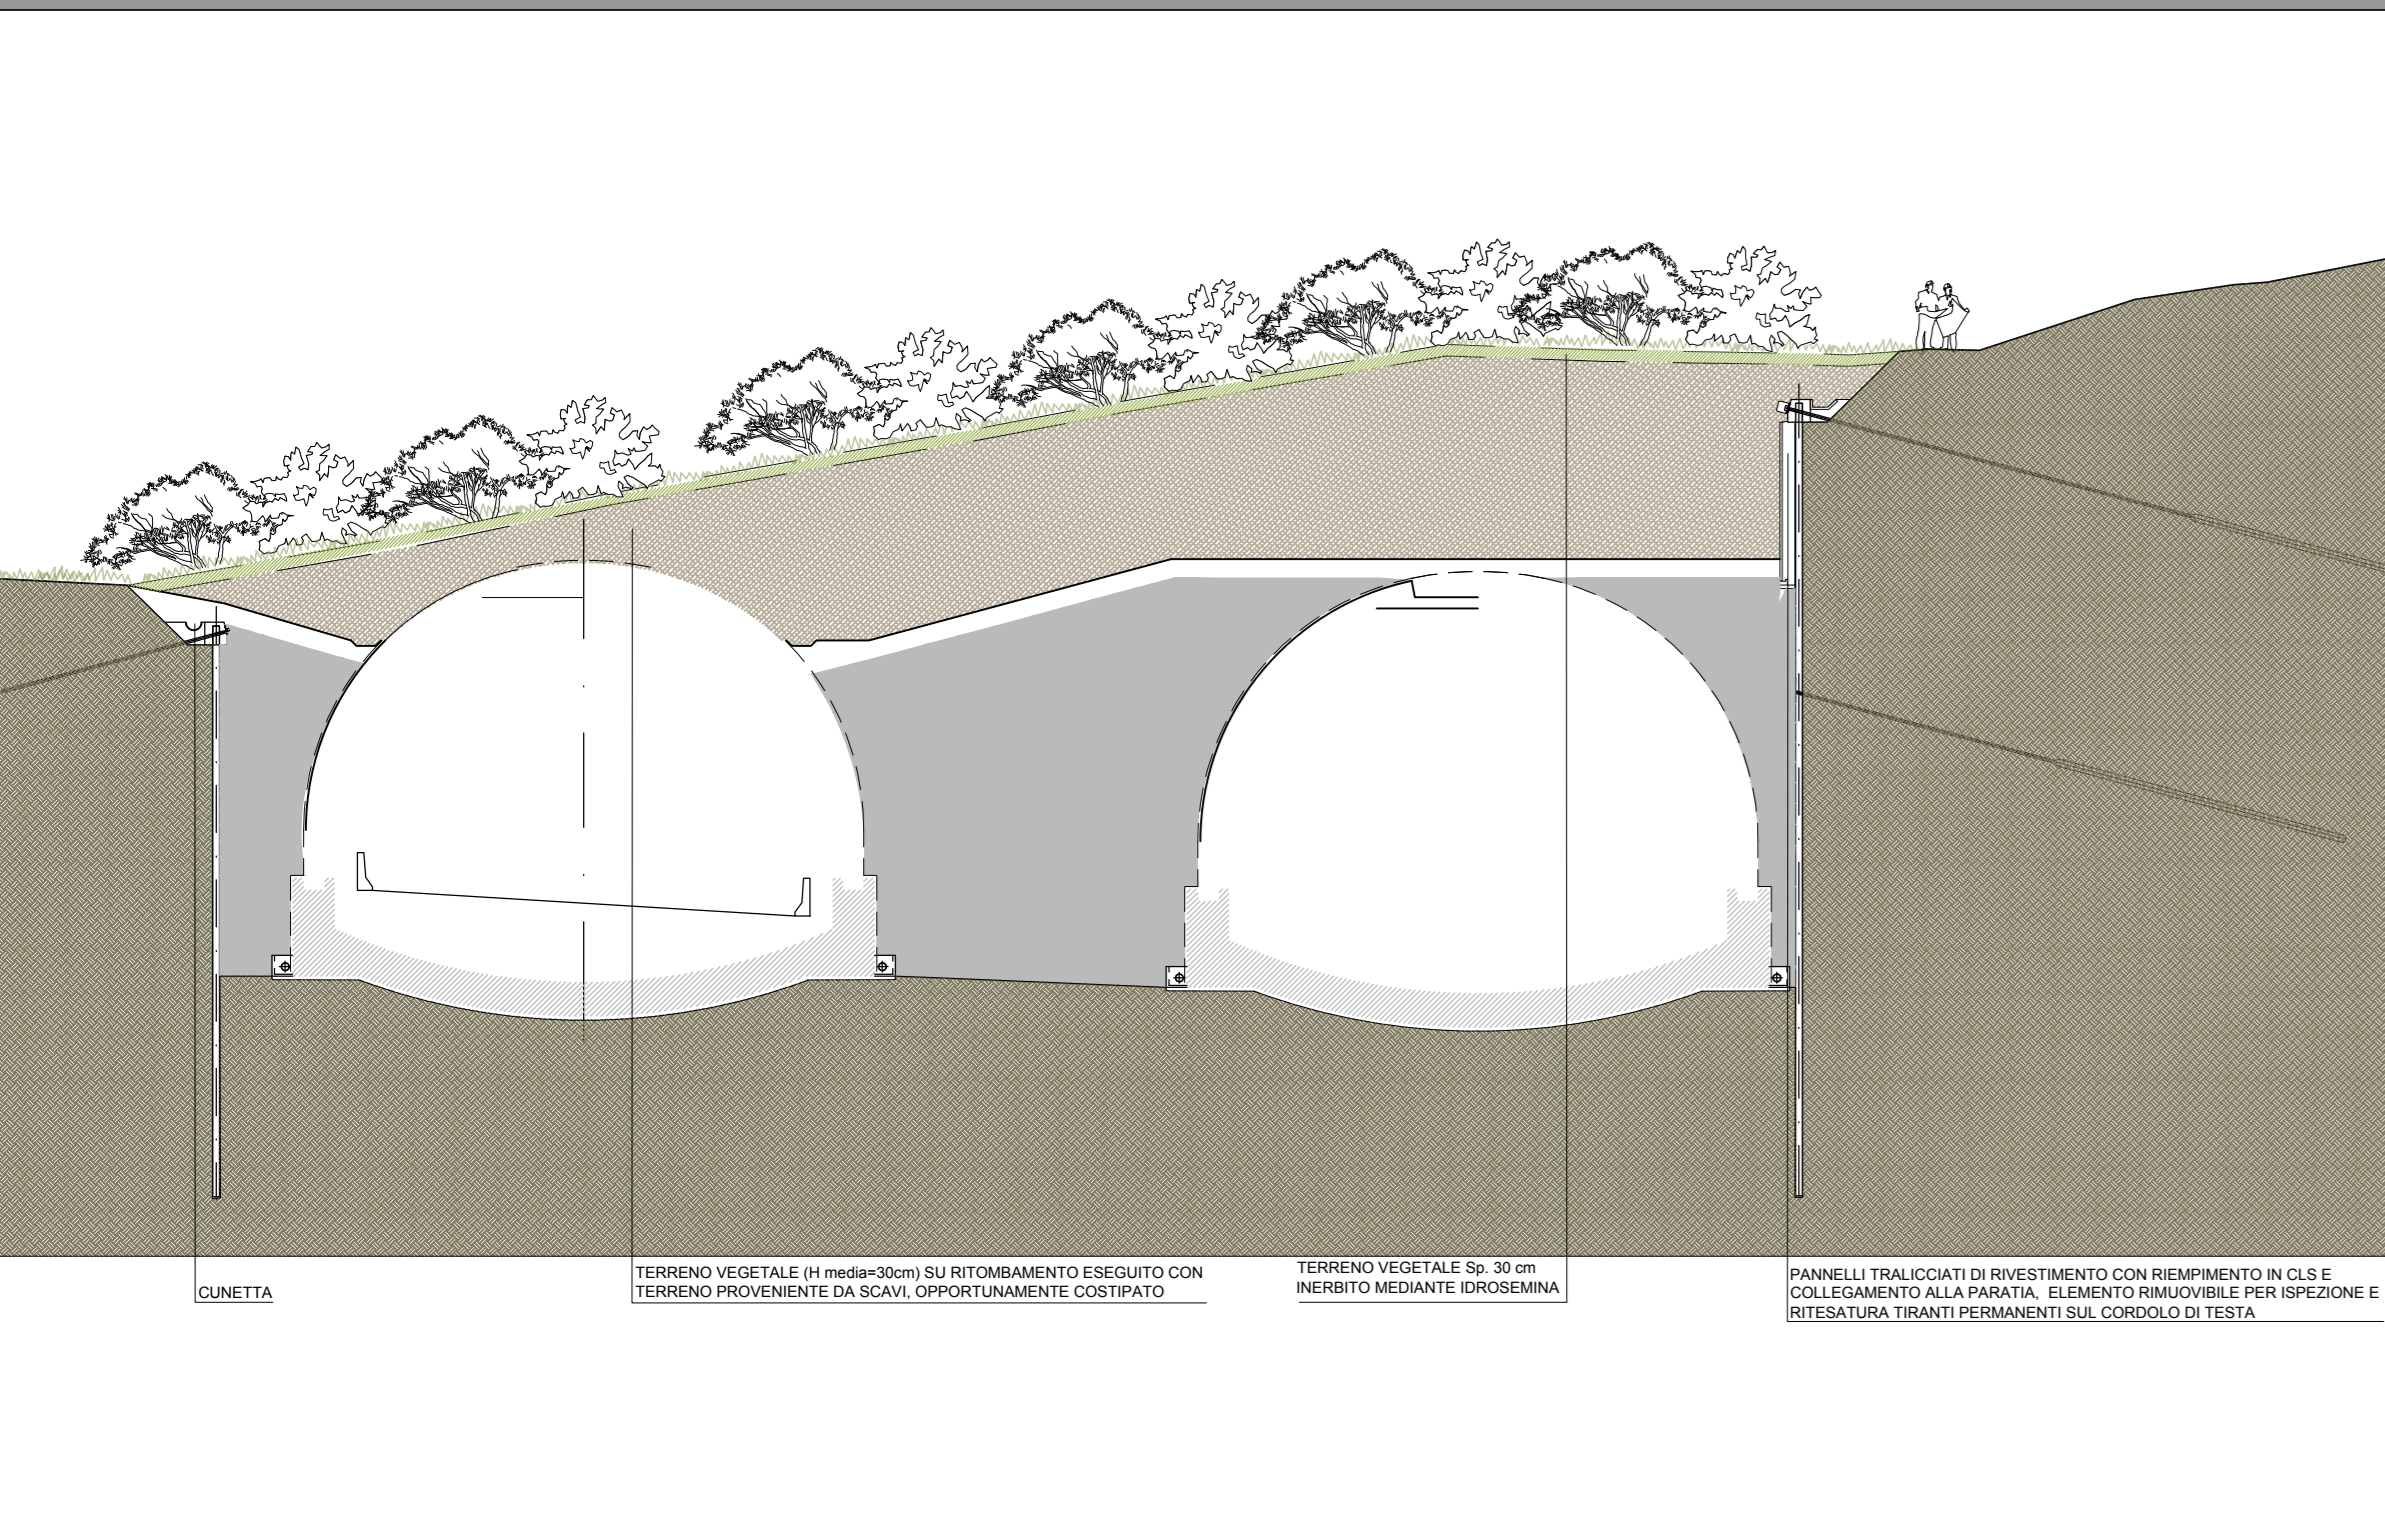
CUNETTA

TERRENO VEGETALE (H media=30cm) SU RITOMBAMENTO ESEGUITO CON TERRENO PROVENIENTE DA SCAVI, OPPORTUNAMENTE COSTIPATO

TERRENO VEGETALE Sp. 30 cm INERBITO MEDIANTE IDROSEMINA

PANNELLI TRALICCIATI DI RIVESTIMENTO CON RIEMPIMENTO IN CLS E COLLEGAMENTO ALLA PARATIA, ELEMENTO RIMUOVIBILE PER ISPEZIONE E RITESATURA TIRANTI PERMANENTI SUL CORDOLO DI TESTA